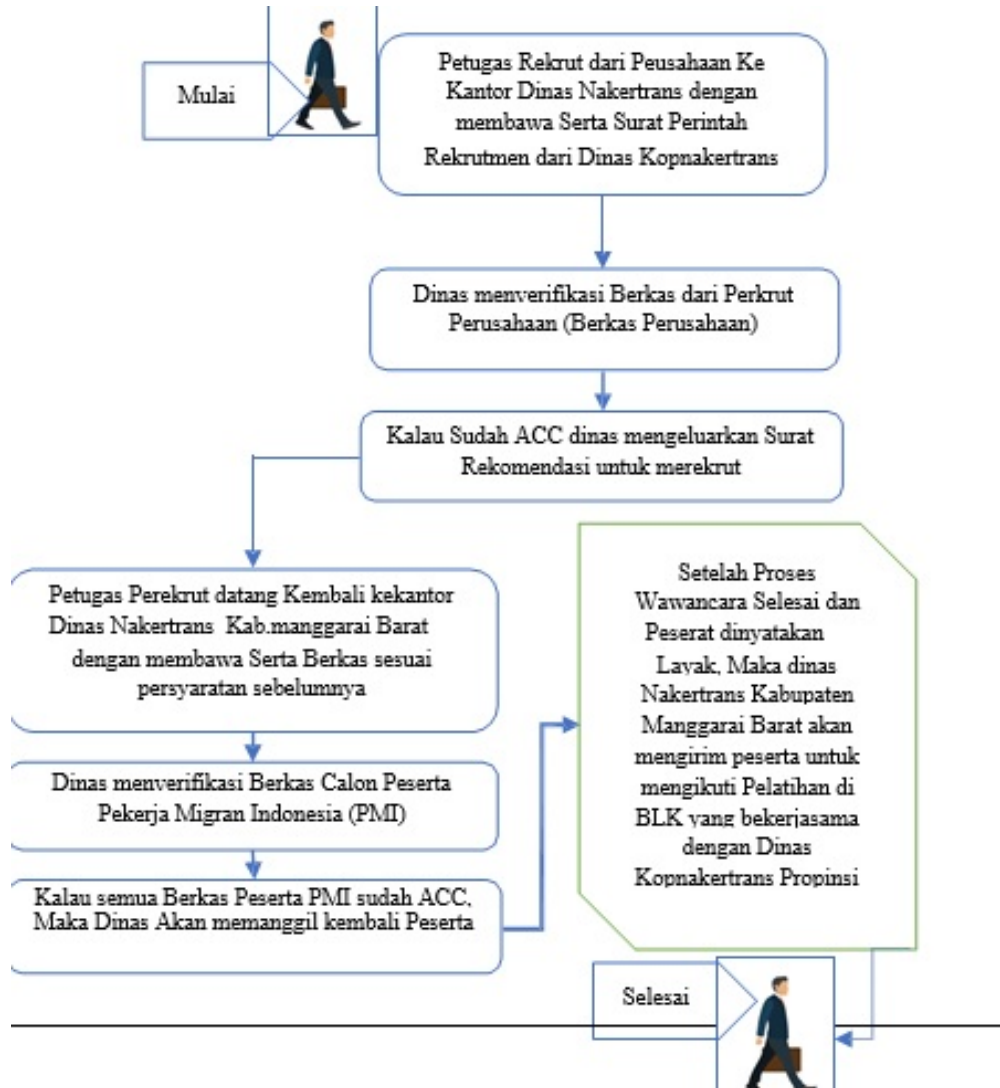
Mulai

Petugas Rekrut dari Peusahaan Ke Kantor Dinas Nakertrans dengan membawa Serta Surat Perintah Rekrutmen dari Dinas Kopnakertrans

Dinas menverifikasi Berkas dari Perkrut Perusahaan (Berkas Perusahaan)

Kalau Sudah ACC dinas mengeluarkan Surat Rekomendasi untuk merekrut

Petugas Perekrut datang Kembali kekantor Dinas Nakertrans Kab.manggarai Barat dengan membawa Serta Berkas sesuai persyaratan sebelumnya

Dinas menverifikasi Berkas Calon Peserta Pekerja Migran Indonesia (PMI)

Kalau semua Berkas Peserta PMI sudah ACC, Maka Dinas Akan memanggil kembali Peserta

Setelah Proses Wawancara Selesai dan Peserat dinyatakan Layak, Maka dinas Nakertrans Kabupaten Manggarai Barat akan mengirim peserta untuk mengikuti Pelatihan di BLK yang bekerjasama dengan Dinas Kopnakertrans Propinsi

Selesai